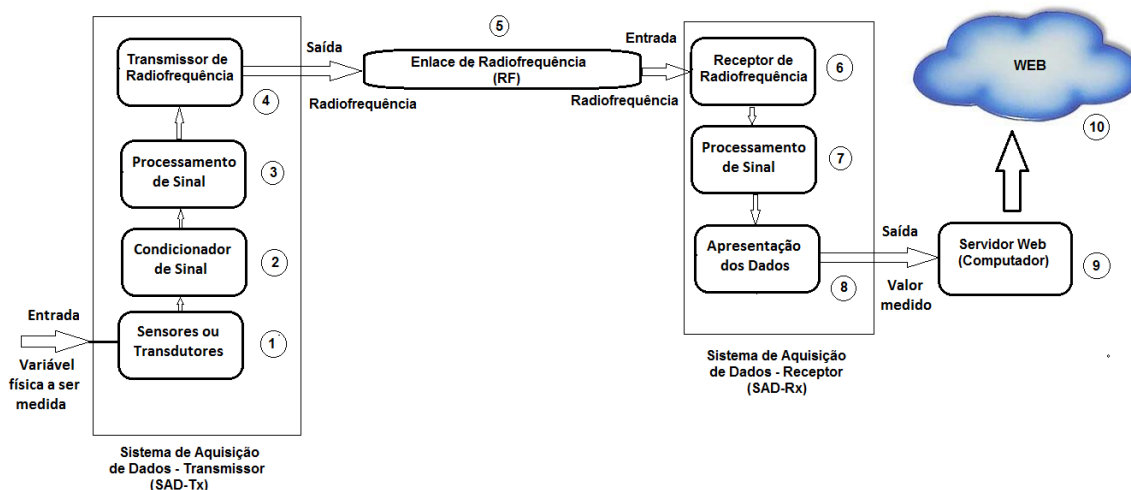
Transmissor de Radiofrequência

4

Saída

Radiofrequência

5

Enlace de Radiofrequência (RF)

Entrada

Radiofrequência

Receptor de Radiofrequência

6

Processamento de Sinal

3

Processamento de Sinal

7

Condicionador de Sinal

2

Apresentação dos Dados

8

Saída

Valor medido

Servidor Web (Computador)

9

WEB

10

Entrada

Variável física a ser medida

Sensores ou Transdutores

1

Sistema de Aquisição de Dados - Receptor (SAD-Rx)

Sistema de Aquisição de Dados - Transmissor (SAD-Tx)